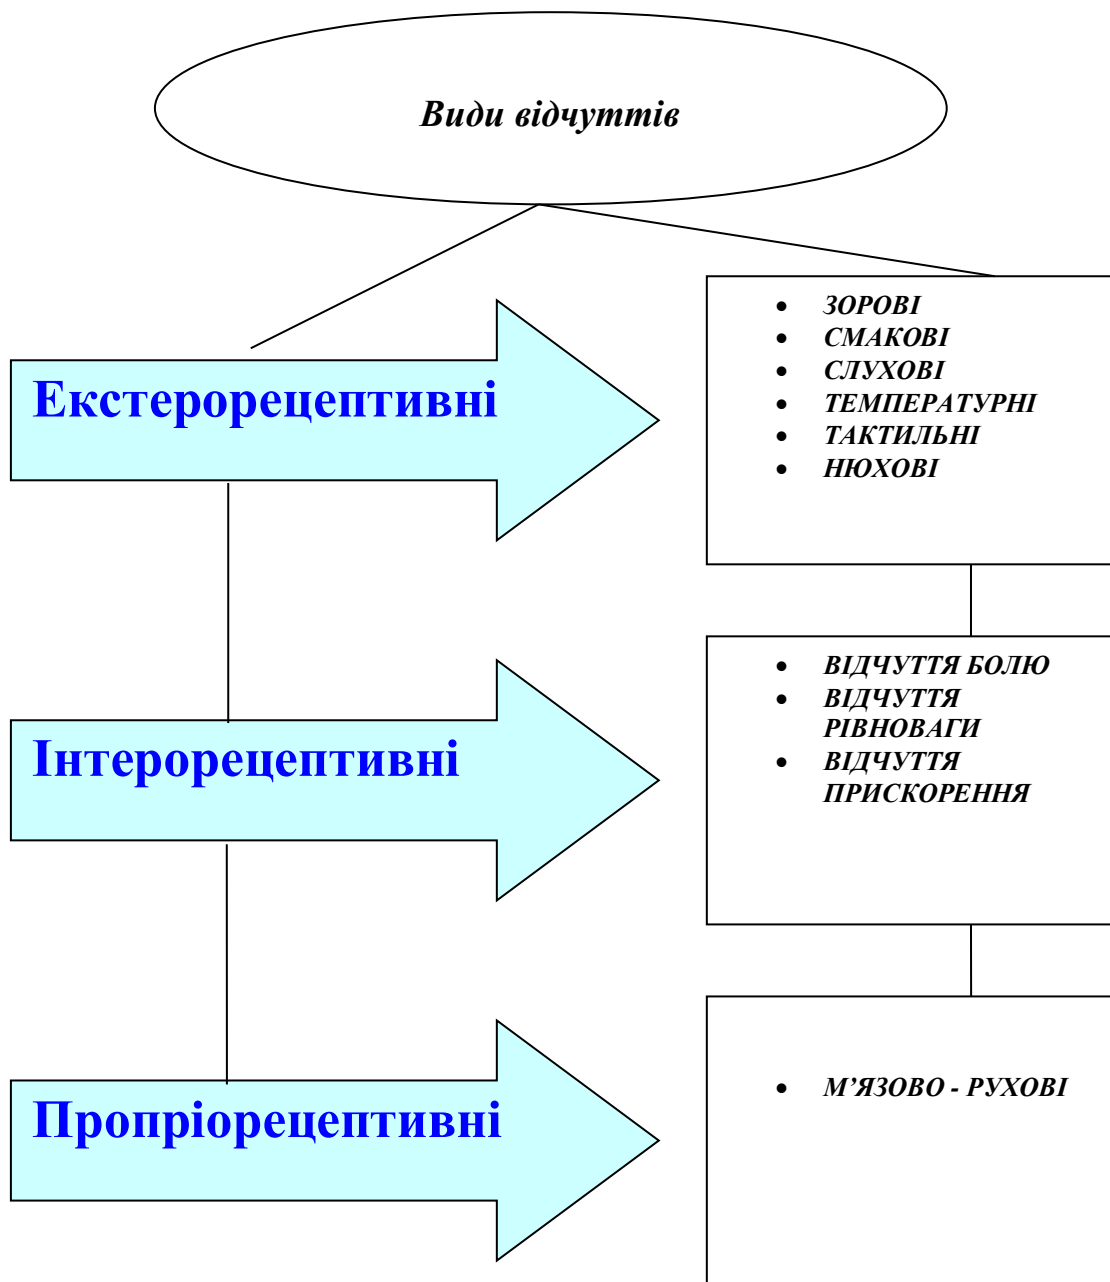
Види відчуттів

Екстерорецептивні

- ЗОРОВІ
- СМАКОВІ
- СЛУХОВІ
- ТЕМПЕРАТУРНІ
- ТАКТИЛЬНІ
- НЮХОВІ

Інтерорецептивні

- ВІДЧУТТЯ БОЛЮ
- ВІДЧУТТЯ РІВНОВАГИ
- ВІДЧУТТЯ ПРИСКОРЕННЯ

Пропріорецептивні

- М'ЯЗОВО - РУХОВІ